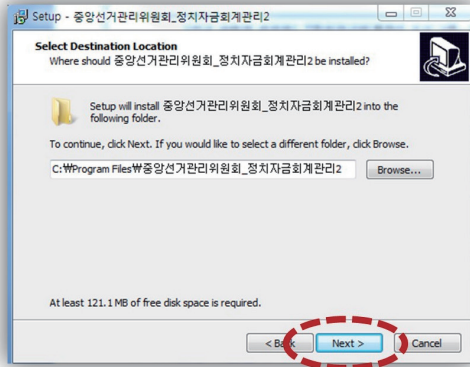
Setup - 중앙선거관리위원회_정치자금회계관리2

Select Destination Location
Where should 중앙선거관리위원회_정치자금회계관리2 be installed?

Setup will install 중앙선거관리위원회_정치자금회계관리2 into the following folder.

To continue, click Next. If you would like to select a different folder, click Browse.

C:\Program Files\중앙선거관리위원회_정치자금회계관리2

Browse...

At least 121.1 MB of free disk space is required.

< Back

Next >

Cancel